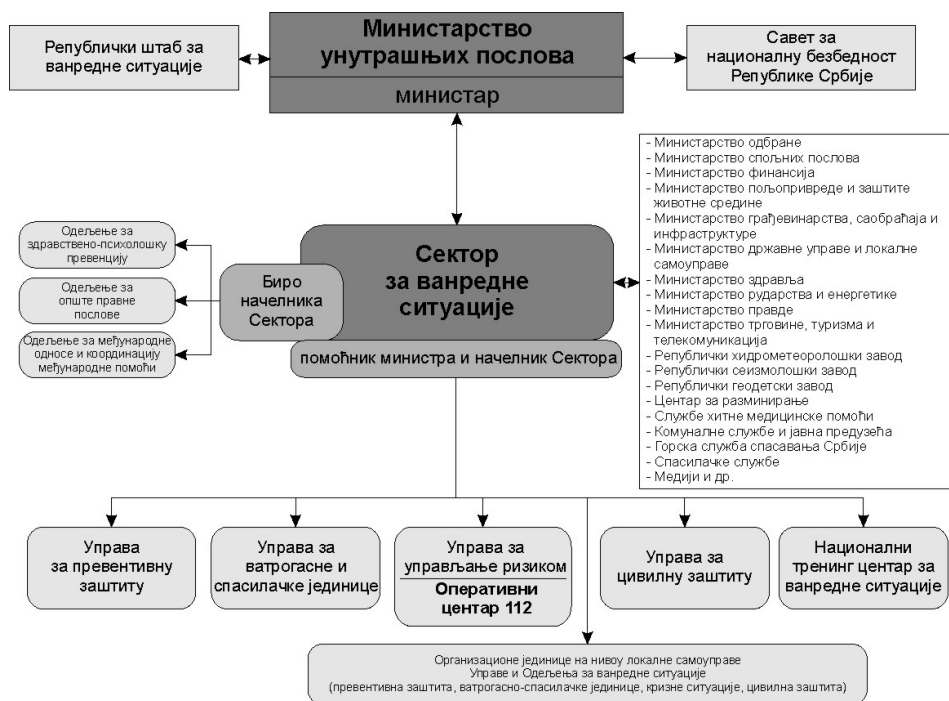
Републички штаб за ванредне ситуације

Министарство унутрашњих послова

министар

Савет за националну безбедност Републике Србије

- Министарство одбране
- Министарство спољних послова
- Министарство финансија
- Министарство пољопривреде и заштите животне средине
- Министарство грађевинарства, саобраћаја и инфраструктуре
- Министарство државне управе и локалне самоуправе
- Министарство здравља
- Министарство рударства и енергетике
- Министарство правде
- Министарство трговине, туризма и телекомуникација
- Републички хидрометеоролошки завод
- Републички сеизмолошки завод
- Републички геодетски завод
- Центар за разминирање
- Службе хитне медицинске помоћи
- Комуналне службе и јавна предузећа
- Горска служба спасавања Србије
- Спасилачке службе
- Медији и др.

Одељење за здравствено-психолошку превенцију

Одељење за опште правне послове

Одељење за међународне односе и координацију међународне помоћи

Биро начелника Сектора

Сектор за ванредне ситуације

помоћник министра и начелник Сектора

Управа за превентивну заштиту

Управа за ватрогасне и спасилачке јединице

Управа за управљање ризиком

Оперативни центар 112

Управа за цивилну заштиту

Национални тренинг центар за ванредне ситуације

Организационе јединице на нивоу локалне самоуправе
Управе и Одељења за ванредне ситуације
(превентивна заштита, ватрогасно-спасилачке јединице, кризне ситуације, цивилна заштита)